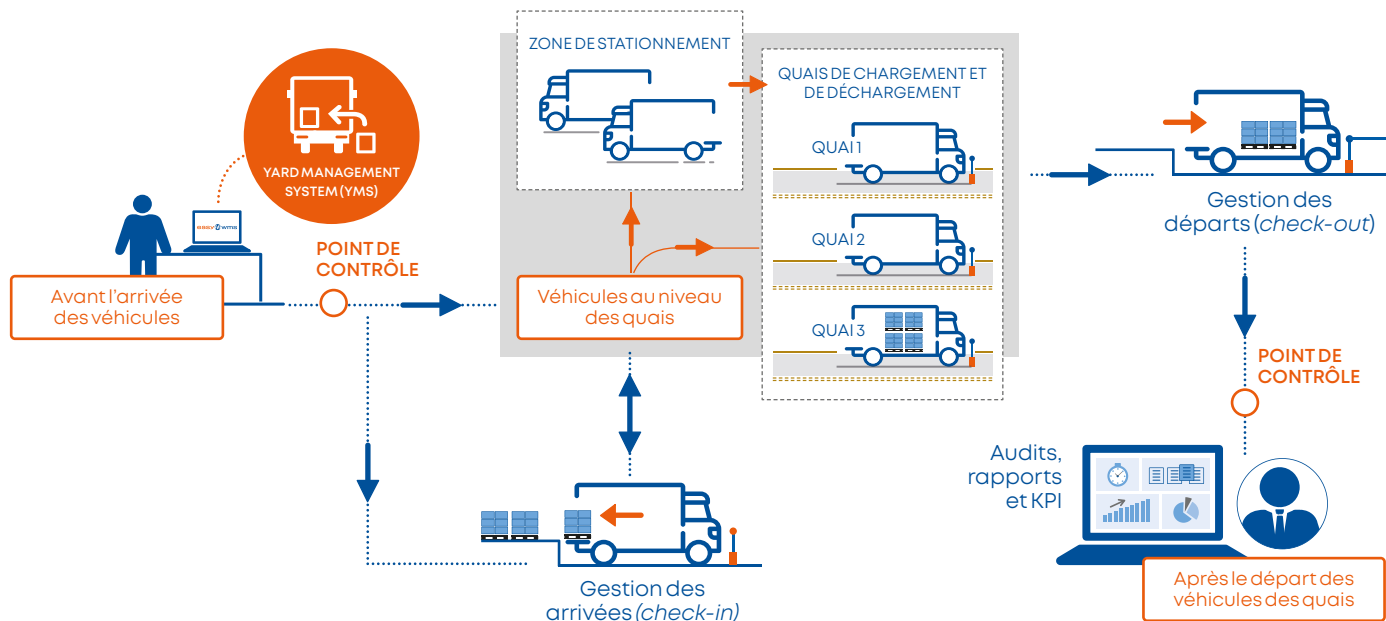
YARD MANAGEMENT SYSTEM (YMS)

REEV WMS

Avant l'arrivée des véhicules

POINT DE CONTRÔLE

ZONE DE STATIONNEMENT

Véhicules au niveau des quais

QUAIS DE CHARGEMENT ET DE DÉCHARGEMENT

QUAI 1

QUAI 2

QUAI 3

Gestion des arrivées (check-in)

Gestion des départs (check-out)

POINT DE CONTRÔLE

Audits, rapports et KPI

Après le départ des véhicules des quais